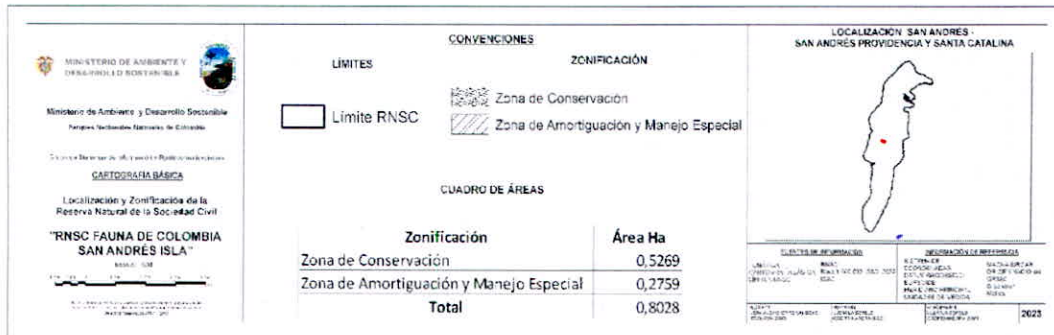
MINISTERIO DE AMBIENTE Y DESARROLLO SOSTENIBLE

Ministerio de Ambiente y Desarrollo Sostenible
Parques Nacionales Naturales de Colombia

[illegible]

CARTOGRAFÍA BÁSICA

Localización y Zonificación de la Reserva Natural de la Sociedad Civil

"RNSC FAUNA DE COLOMBIA SAN ANDRÉS ISLA"

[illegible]

CONVENCIONES

LÍMITES

ZONIFICACIÓN

Límite RNSC

Zona de Conservación

Zona de Amortiguación y Manejo Especial

CUADRO DE ÁREAS

| Zonificación | Área Ha |
|---|---|
| Zona de Conservación | 0,5269 |
| Zona de Amortiguación y Manejo Especial | 0,2759 |
| Total | 0,8028 |

LOCALIZACIÓN SAN ANDRÉS - SAN ANDRÉS PROVIDENCIA Y SANTA CATALINA

FUENTE DE INFORMACIÓN

INFORMACIÓN DE REFERENCIA

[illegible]

2023